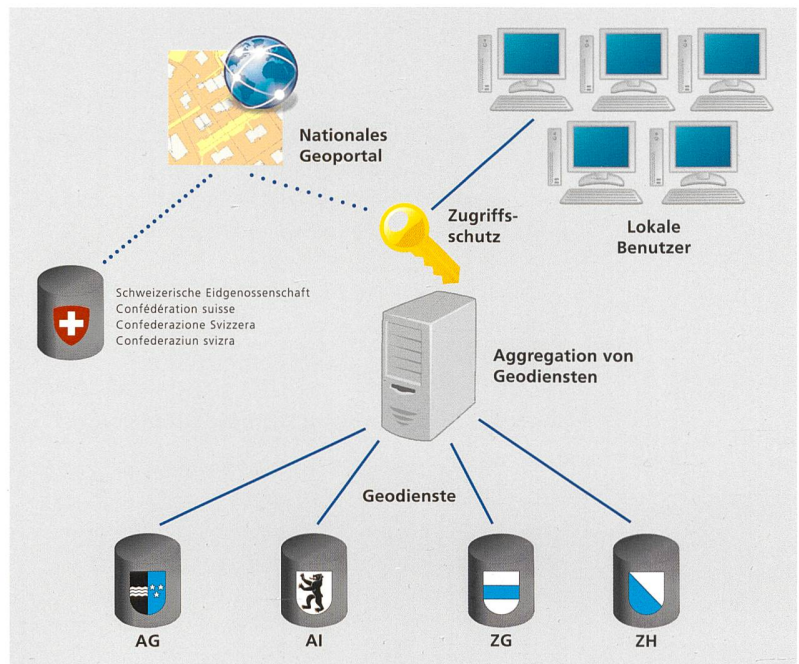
Nationales Geoportal

Zugriffsschutz

Lokale Benutzer

Schweizerische Eidgenossenschaft
Confédération suisse
Confederazione Svizzera
Confederaziun svizra

Aggregation von Geodiensten

Geodienste

AG

AI

ZG

ZH